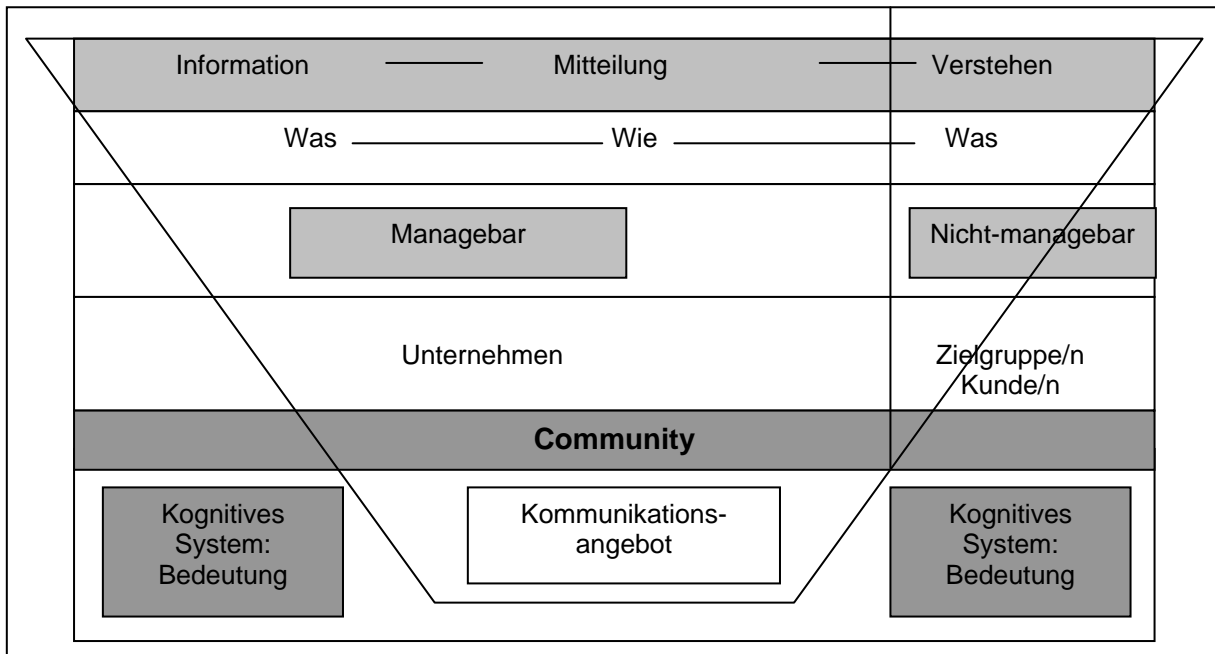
Information — Mitteilung — Verstehen

Was — Wie — Was

Managebar

Nicht-managebar

Unternehmen

Zielgruppe/n
Kunde/n

**Community**

Kognitives System: Bedeutung

Kommunikationsangebot

Kognitives System: Bedeutung